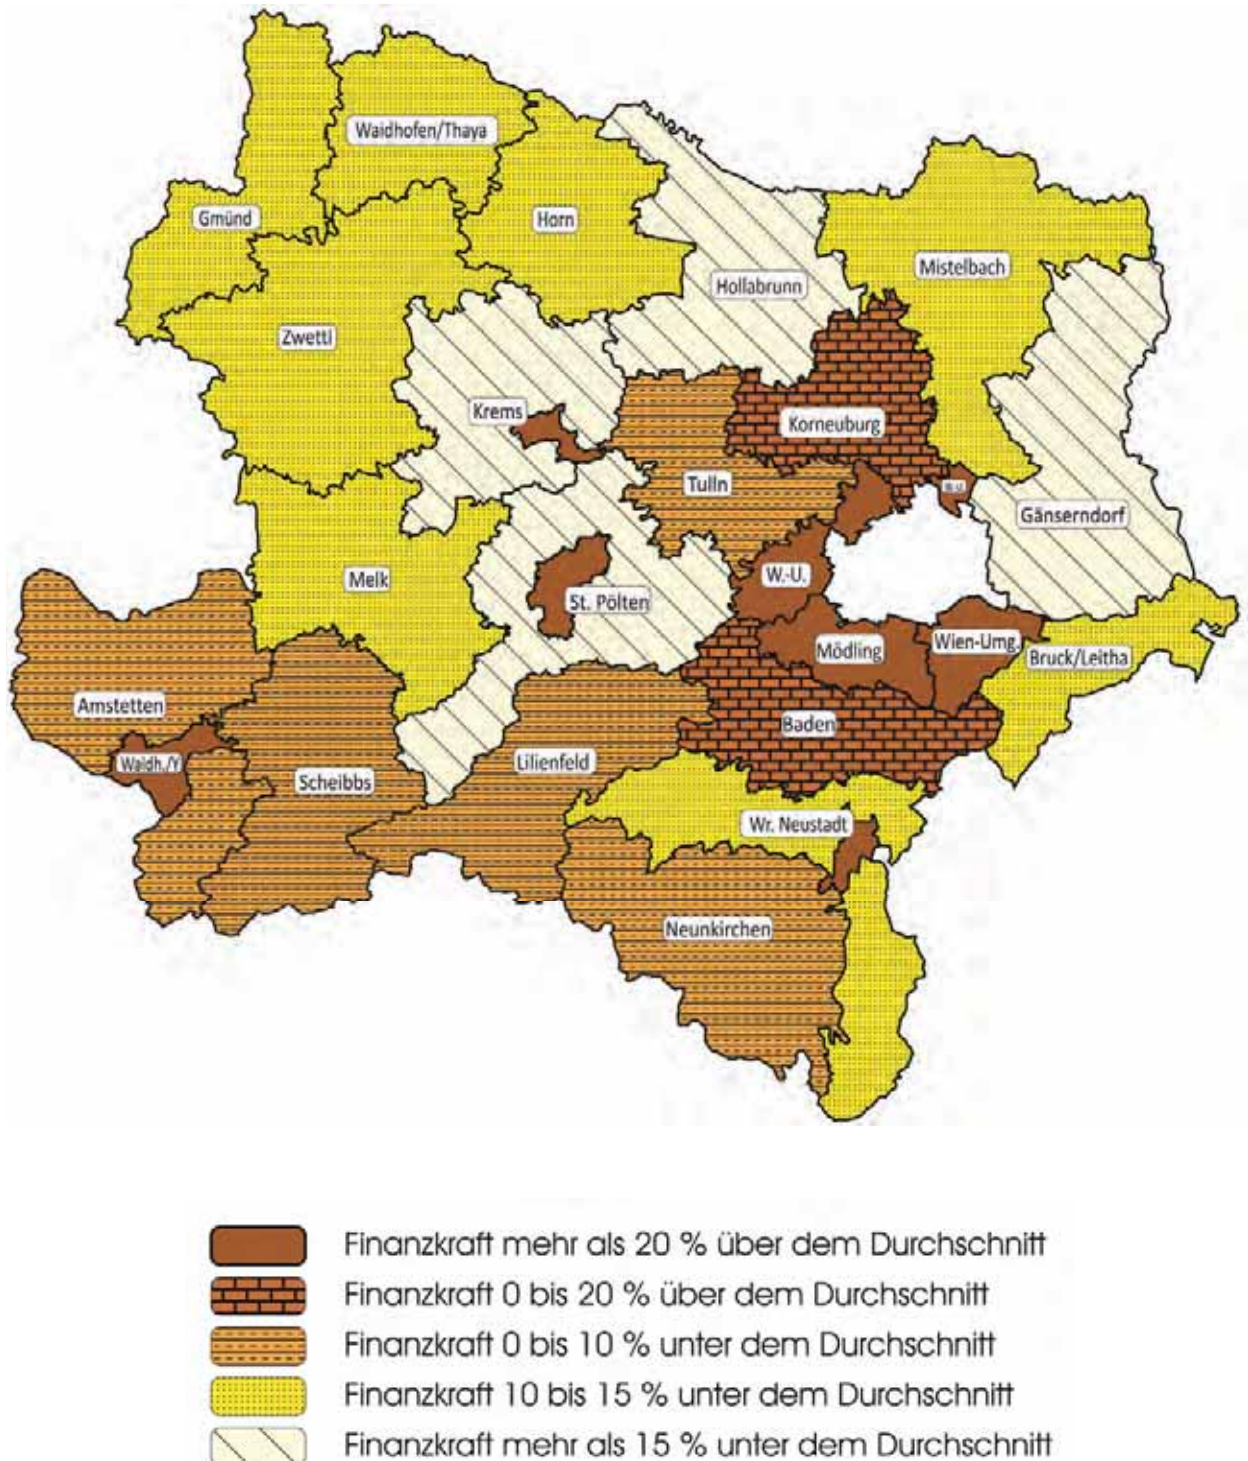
Waidhofen/Thaya
Gmünd
Horn
Hollabrunn
Mistelbach
Zwettl
Krems
Korneuburg
Tulln
Gänserndorf
Melk
St. Pölten
W.-U.
Amstetten
Mödling
Wien-Umg.
Bruck/Leitha
Baden
Waldh./Y
Scheibbs
Lilienfeld
Wr. Neustadt
Neunkirchen

Finanzkraft mehr als 20 % über dem Durchschnitt
Finanzkraft 0 bis 20 % über dem Durchschnitt
Finanzkraft 0 bis 10 % unter dem Durchschnitt
Finanzkraft 10 bis 15 % unter dem Durchschnitt
Finanzkraft mehr als 15 % unter dem Durchschnitt